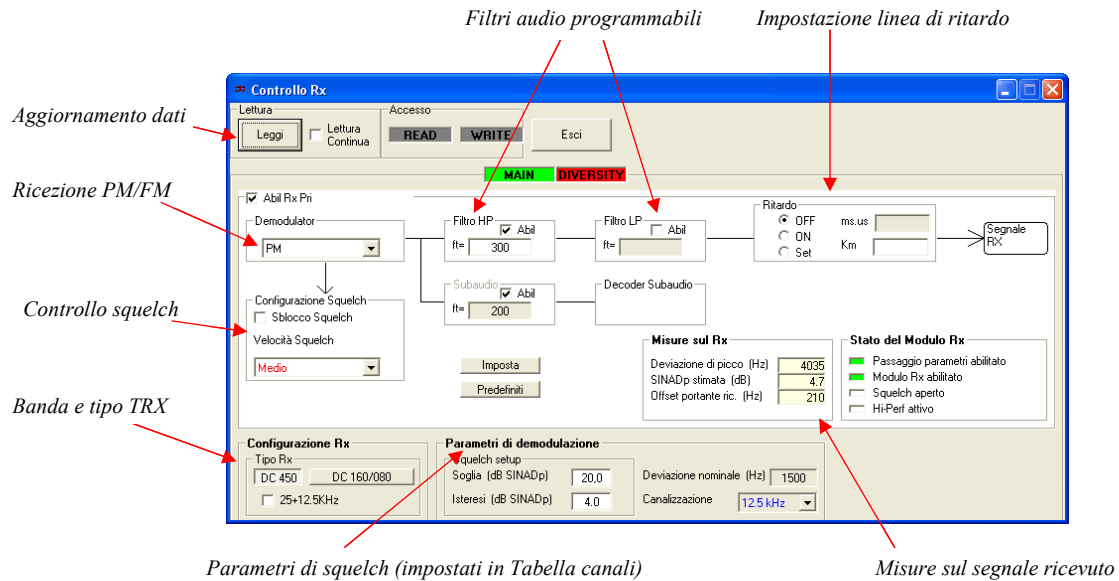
Filtri audio programmabili

Impostazione linea di ritardo

Controllo Rx

Aggiornamento dati

Lettura

Leggi

Lettura Continua

Accesso

READ

WRITE

Esci

MAIN

DIVERSITY

Ricezione PM/FM

Abil Rx Pri

Demodulator

PM

Filtro HP

Abil

ft= 300

Filtro LP

Abil

ft=

Ritardo

OFF

ON

Set

ms.us

Km

Segnale RX

Subaudio

Abil

ft= 200

Decoder Subaudio

Configurazione Squelch

Sblocco Squelch

Velocità Squelch

Medio

Controllo squelch

Imposta

Predefiniti

Misure sul Rx

Deviazione di picco (Hz) 4035

SINADp stimata (dB) 4.7

Offset portante ric. (Hz) 210

Stato del Modulo Rx

Passaggio parametri abilitato

Modulo Rx abilitato

Squelch aperto

Hi-Perf attivo

Banda e tipo TRX

Configurazione Rx

Tipo Rx

DC 450

DC 160/080

25+12.5KHz

Parametri di demodulazione

Squelch setup

Soglia (dB SINADp) 20.0

Isteresi (dB SINADp) 4.0

Deviazione nominale (Hz) 1500

Canalizzazione 12.5 kHz

Parametri di squelch (impostati in Tabella canali)

Misure sul segnale ricevuto